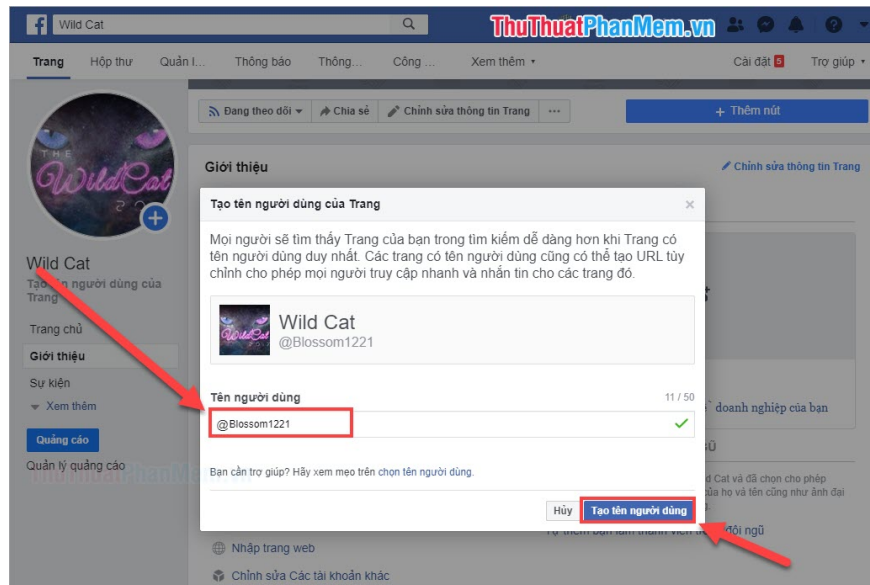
Wild Cat

ThuThuatPhanMem.vn

Trang Hộp thư Quản l... Thông báo Thông... Công ... Xem thêm Cài đặt 5 Trợ giúp

Đang theo dõi Chia sẻ Chỉnh sửa thông tin Trang ··· + Thêm nút

Giới thiệu

Chỉnh sửa thông tin Trang

THE Wild Cat

Wild Cat

Tạo tên người dùng của Trang

Trang chủ

Giới thiệu

Sự kiện

Xem thêm

Quảng cáo

Quản lý quảng cáo

Tạo tên người dùng của Trang

Mọi người sẽ tìm thấy Trang của bạn trong tìm kiếm dễ dàng hơn khi Trang có tên người dùng duy nhất. Các trang có tên người dùng cũng có thể tạo URL tùy chỉnh cho phép mọi người truy cập nhanh và nhắn tin cho các trang đó.

Wild Cat
@Blossom1221

Tên người dùng 11 / 50

@Blossom1221

Bạn cần trợ giúp? Hãy xem mẹo trên chọn tên người dùng.

Hủy Tạo tên người dùng

doanh nghiệp của bạn

d Cat và đã chọn cho phép của họ và tên cũng như ảnh đại

đội ngũ

Nhập trang web

Chỉnh sửa Các tài khoản khác